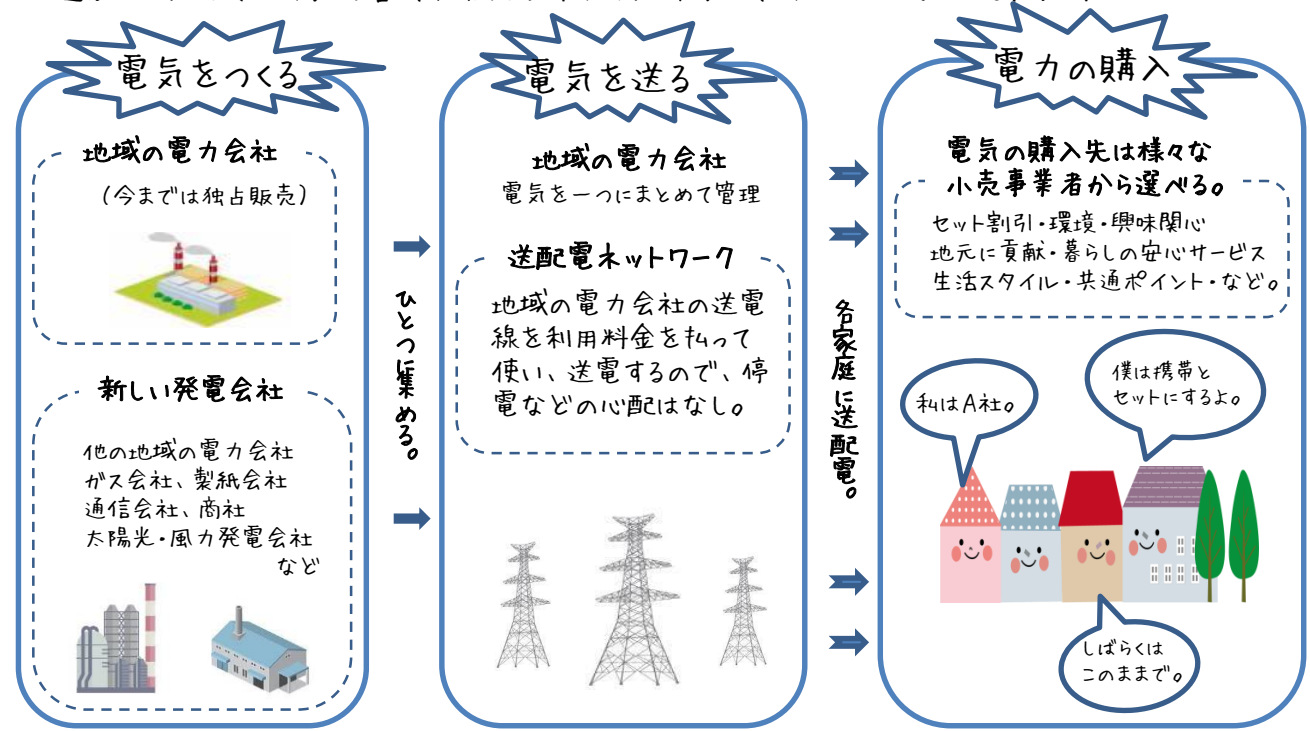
電気をつくる

地域の電力会社

（今までは独占販売）

新しい発電会社

他の地域の電力会社
ガス会社、製紙会社
通信会社、商社
太陽光・風力発電会社
など

ひとつに集める。

電気を送る

地域の電力会社
電気を一つにまとめて管理

送配電ネットワーク

地域の電力会社の送電線を利用料金を払って使い、送電するので、停電などの心配はなし。

各家庭に送配電。

電力の購入

電気の購入先は様々な小売事業者から選べる。

セット割引・環境・興味関心
地元に貢献・暮らしの安心サービス
生活スタイル・共通ポイント・など。

私はA社。

僕は携帯とセットにするよ。

しばらくはこのままで。